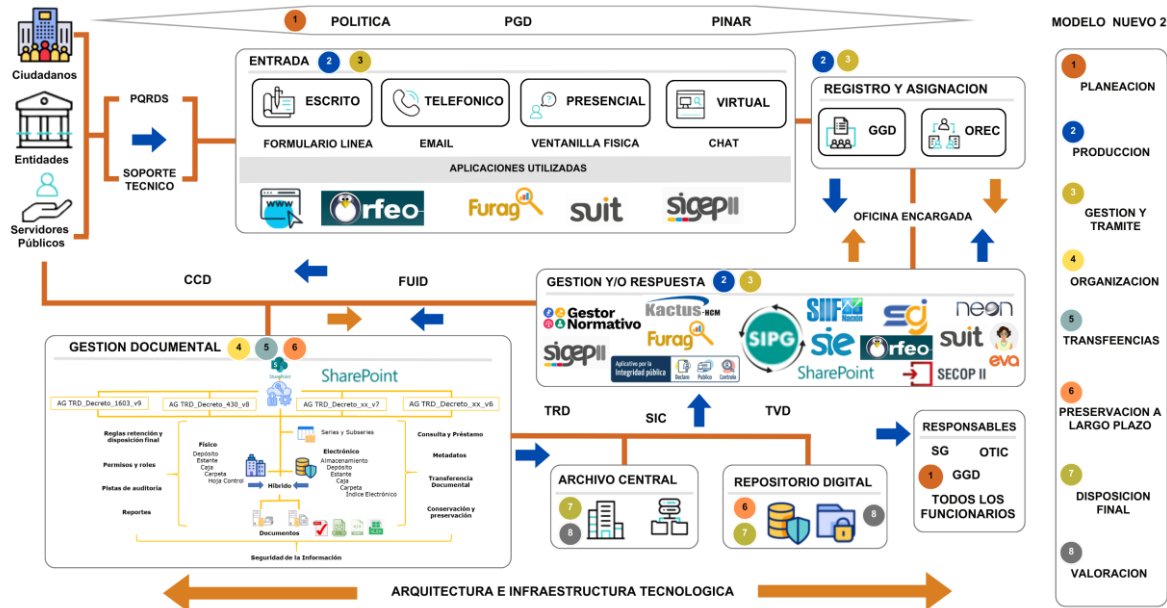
1 POLITICA PGD PINAR

MODELO NUEVO 2

Ciudadanos

Entidades

Servidores Públicos

PQRDS

SOPORTE TECNICO

ENTRADA 2 3

ESCRITO TELEFONICO PRESENCIAL VIRTUAL

FORMULARIO LINEA EMAIL VENTANILLA FISICA CHAT

APLICACIONES UTILIZADAS

www orfeo Furag suit sigep II

2 3

REGISTRO Y ASIGNACION

GGD OREC

OFICINA ENCARGADA

1 PLANEACION

2 PRODUCCION

3 GESTION Y TRAMITE

4 ORGANIZACION

5 TRANSFEENCIAS

6 PRESERVACION A LARGO PLAZO

7 DISPOSICION FINAL

8 VALORACION

CCD FUID

GESTION Y/O RESPUESTA 2 3

Gestor Normativo Kactus-HCM Furag sigep II Aplicativo por la Integridad pública SIPG SIIF Nación sie SG orfeo neon suit eva SharePoint SECOP II

GESTION DOCUMENTAL 4 5 6

SharePoint

AG TRD_Decreto_1603_v9 AG TRD_Decreto_430_v8 AG TRD_Decreto_xx_v7 AG TRD_Decreto_xx_v6

Reglas retención y disposición final

Permisos y roles

Pistas de auditoría

Reportes

Series y Subseries

Físico
Depósito
Estante
Caja
Carpeta
Hoja Control

Electrónico
Almacenamiento
Depósito
Estante
Caja
Carpeta
Indice Electrónico

Hibrido

Documentos

Consulta y Préstamo

Metadatos

Transferencia Documental

Conservación y preservación

Seguridad de la Información

TRD SIC TVD

ARCHIVO CENTRAL 7 8

REPOSITORIO DIGITAL 6 7 8

RESPONSABLES

SG OTIC

1 GGD

TODOS LOS FUNCIONARIOS

ARQUITECTURA E INFRAESTRUCTURA TECNOLOGICA